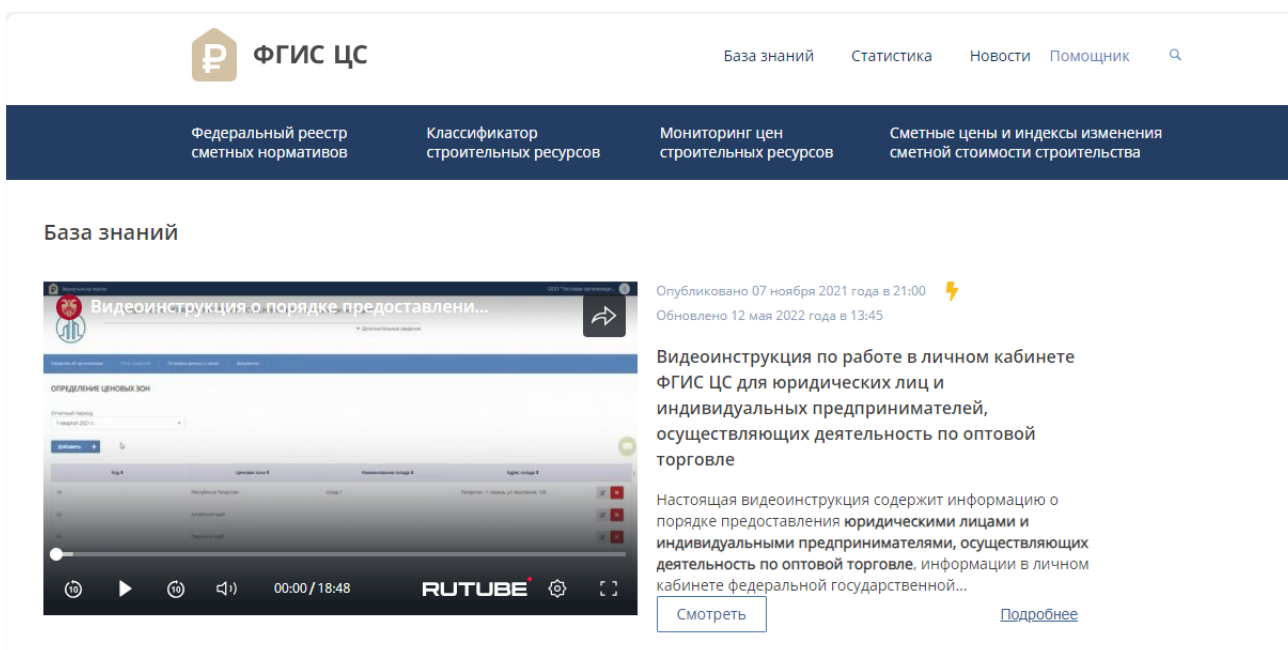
ФГИС ЦС

База знаний Статистика Новости Помощник

Федеральный реестр сметных нормативов
Классификатор строительных ресурсов
Мониторинг цен строительных ресурсов
Сметные цены и индексы изменения сметной стоимости строительства

База знаний

Видеоинструкция о порядке предоставлени...

ОПРЕДЕЛЕНИЕ ЦЕНОВЫХ ЗОН

Добавить +

10 10 00:00 / 18:48 RUTUBE

Опубликовано 07 ноября 2021 года в 21:00
Обновлено 12 мая 2022 года в 13:45

Видеоинструкция по работе в личном кабинете ФГИС ЦС для юридических лиц и индивидуальных предпринимателей, осуществляющих деятельность по оптовой торговле

Настоящая видеоинструкция содержит информацию о порядке предоставления юридическими лицами и индивидуальными предпринимателями, осуществляющих деятельность по оптовой торговле, информации в личном кабинете федеральной государственной...

Смотреть

Подробнее